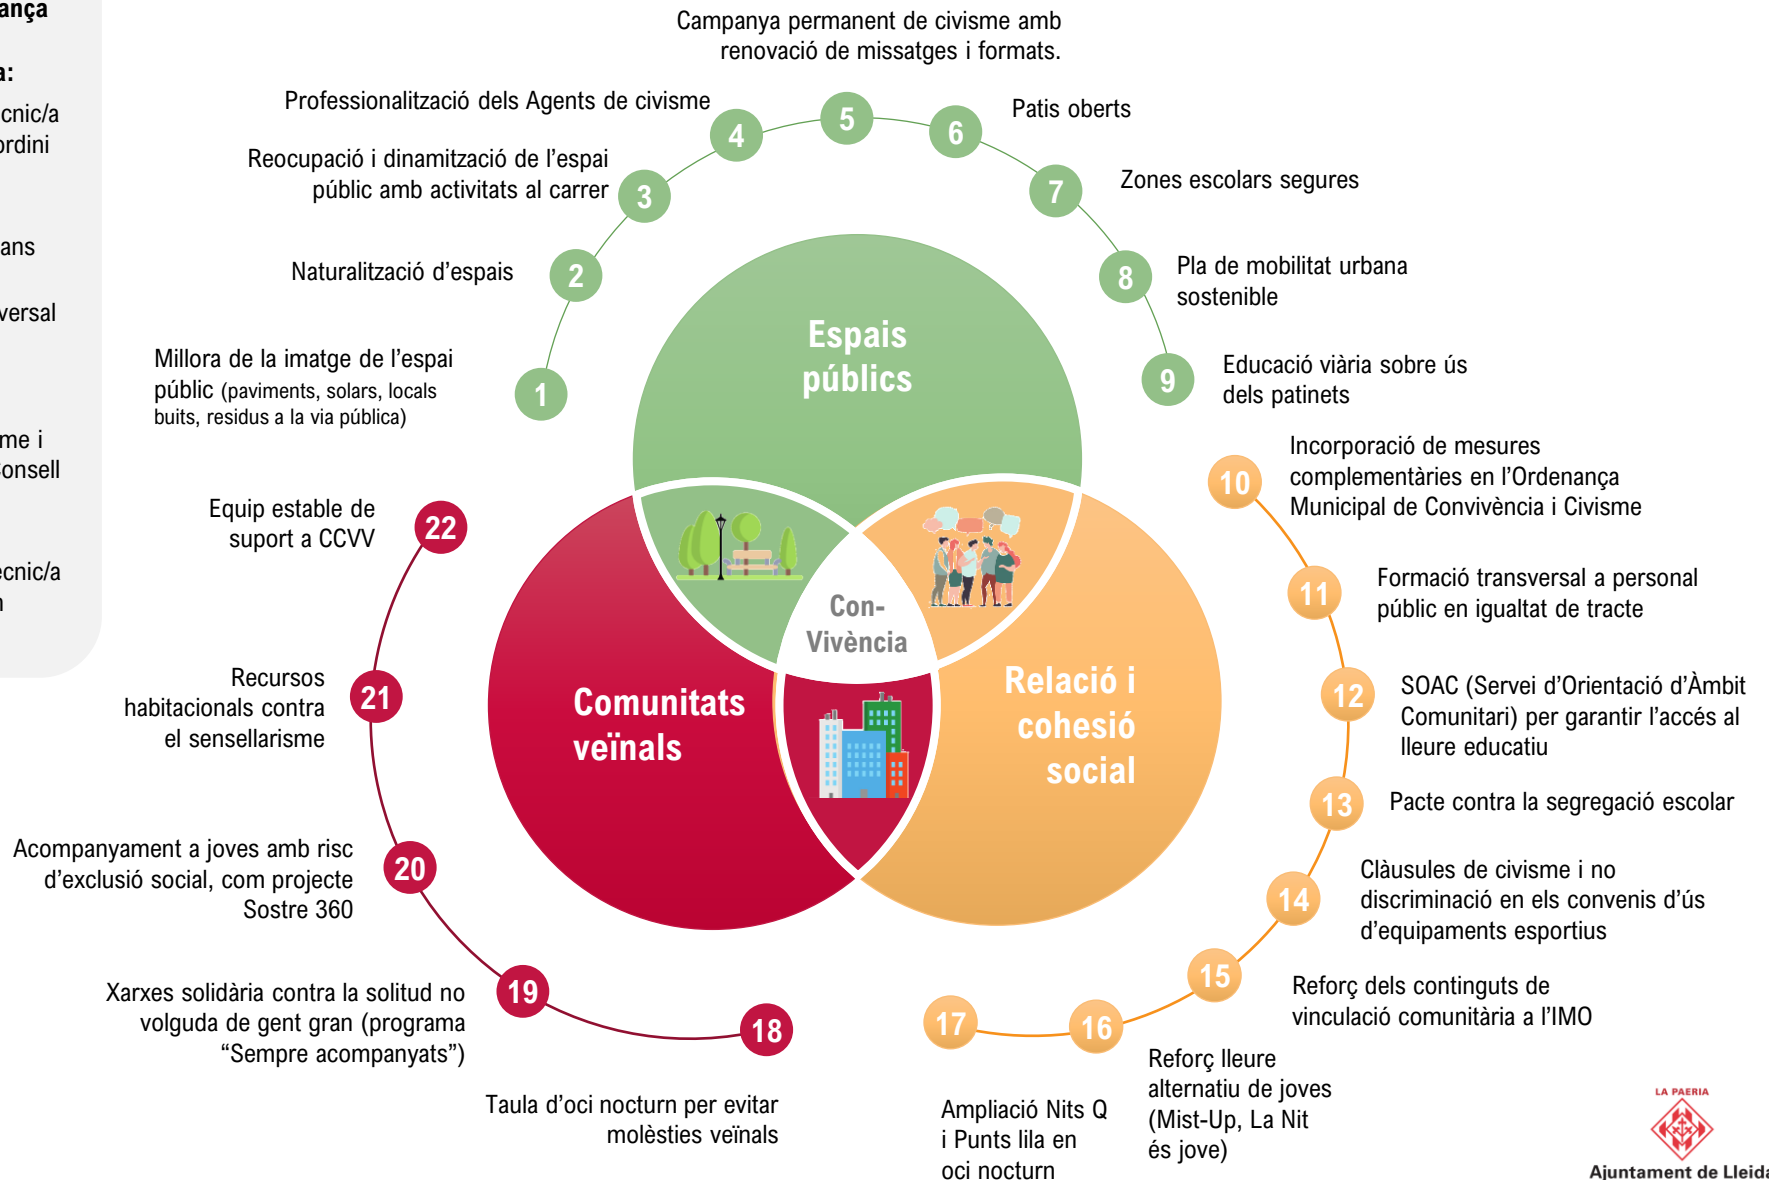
ança

a:

cnic/a
rdini

ans

versal

me i
onsell

cnic/a
n

Campanya permanent de civisme amb renovació de missatges i formats.

Professionalització dels Agents de civisme

Patis oberts

Reocupació i dinamització de l'espai públic amb activitats al carrer

Zones escolars segures

Naturalització d'espais

Pla de mobilitat urbana sostenible

Millora de la imatge de l'espai públic (paviments, solars, locals buits, residus a la via pública)

Educació viària sobre ús dels patinets

1

2

3

4

5

6

7

8

9

Espais públics

Incorporació de mesures complementàries en l'Ordenança Municipal de Convivència i Civisme

10

Equip estable de suport a CCVV

22

Con-Vivència

11

Formació transversal a personal públic en igualtat de tracte

Recursos habitacionals contra el sensellarisme

21

Comunitats veïnals

Relació i cohesió social

12

SOAC (Servei d'Orientació d'Àmbit Comunitari) per garantir l'accés al lleure educatiu

13

Pacte contra la segregació escolar

Acompanyament a joves amb risc d'exclusió social, com projecte Sostre 360

20

14

Clàusules de civisme i no discriminació en els convenis d'ús d'equipaments esportius

Xarxes solidària contra la solitud no volguda de gent gran (programa "Sempre acompanyats")

19

18

17

16

15

Reforç dels continguts de vinculació comunitària a l'IMO

Taula d'oci nocturn per evitar molèsties veïnals

Ampliació Nits Q i Punts lila en oci nocturn

Reforç lleure alternatiu de joves (Mist-Up, La Nit és jove)

LA PAERIA
Ajuntament de Lleida